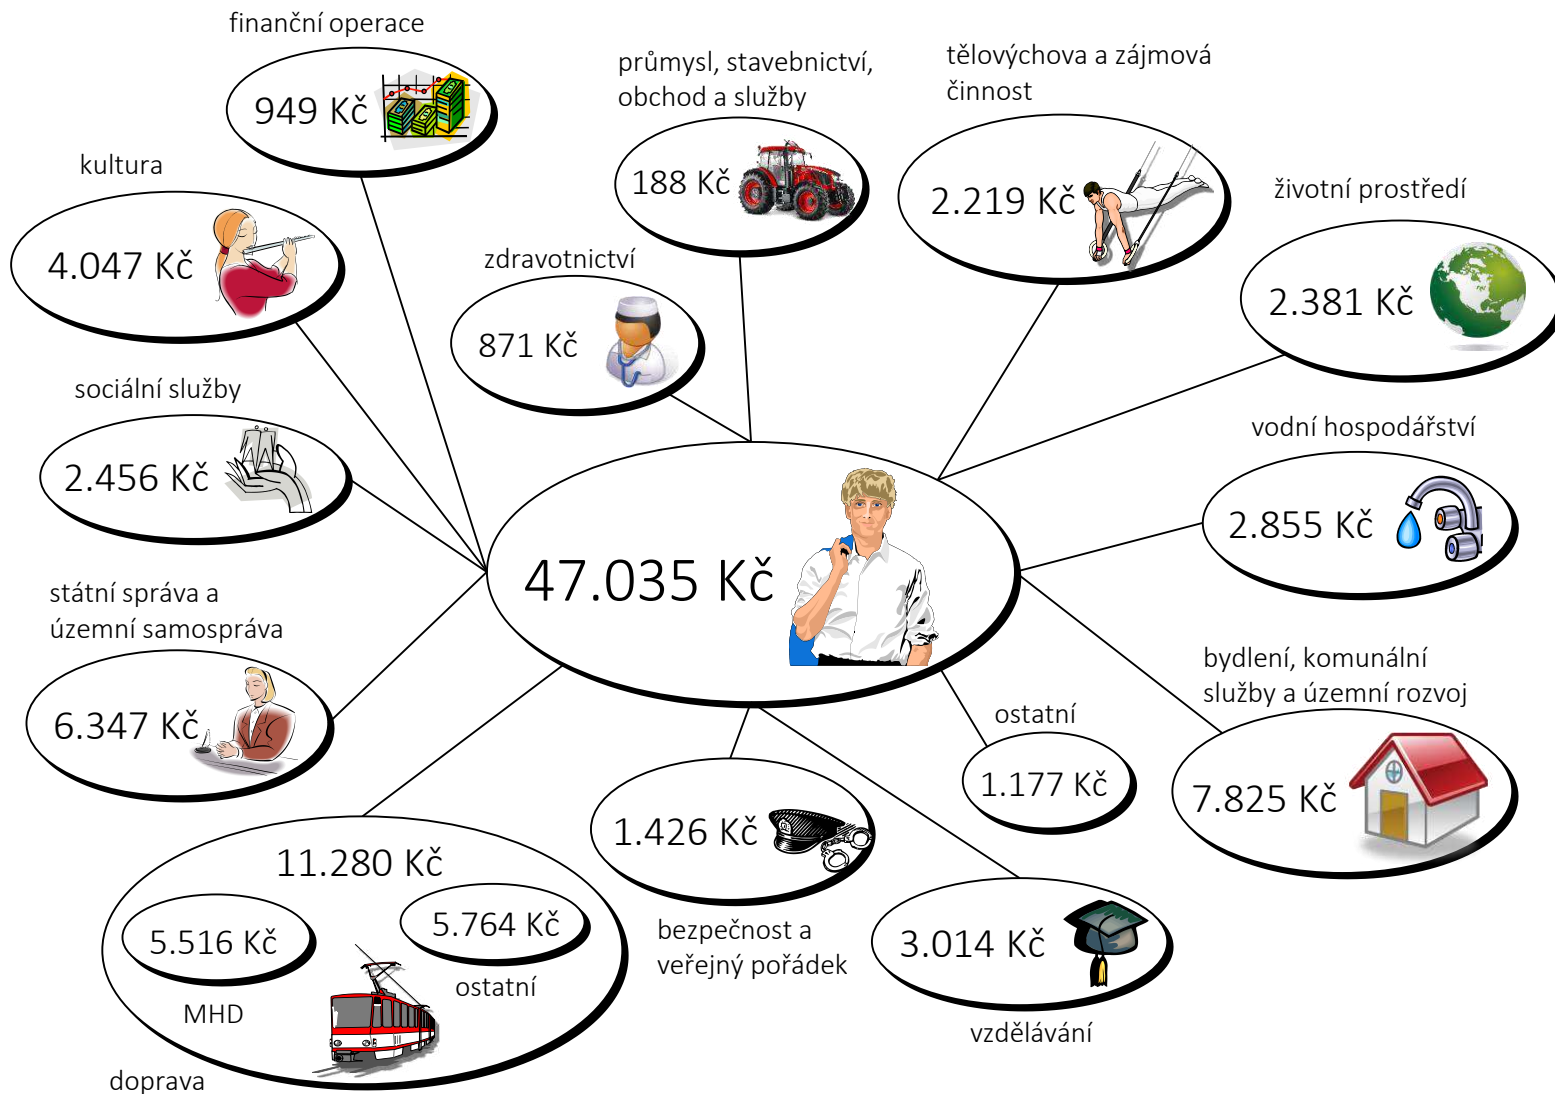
finanční operace
949 Kč

průmysl, stavebnictví, obchod a služby
188 Kč

tělovýchova a zájmová činnost
2.219 Kč

kultura
4.047 Kč

zdravotnictví
871 Kč

životní prostředí
2.381 Kč

sociální služby
2.456 Kč

vodní hospodářství
2.855 Kč

47.035 Kč

státní správa a územní samospráva
6.347 Kč

bydlení, komunální služby a územní rozvoj
7.825 Kč

ostatní
1.177 Kč

1.426 Kč
bezpečnost a veřejný pořádek

11.280 Kč
5.516 Kč
MHD
5.764 Kč
ostatní
doprava

3.014 Kč
vzdělávání